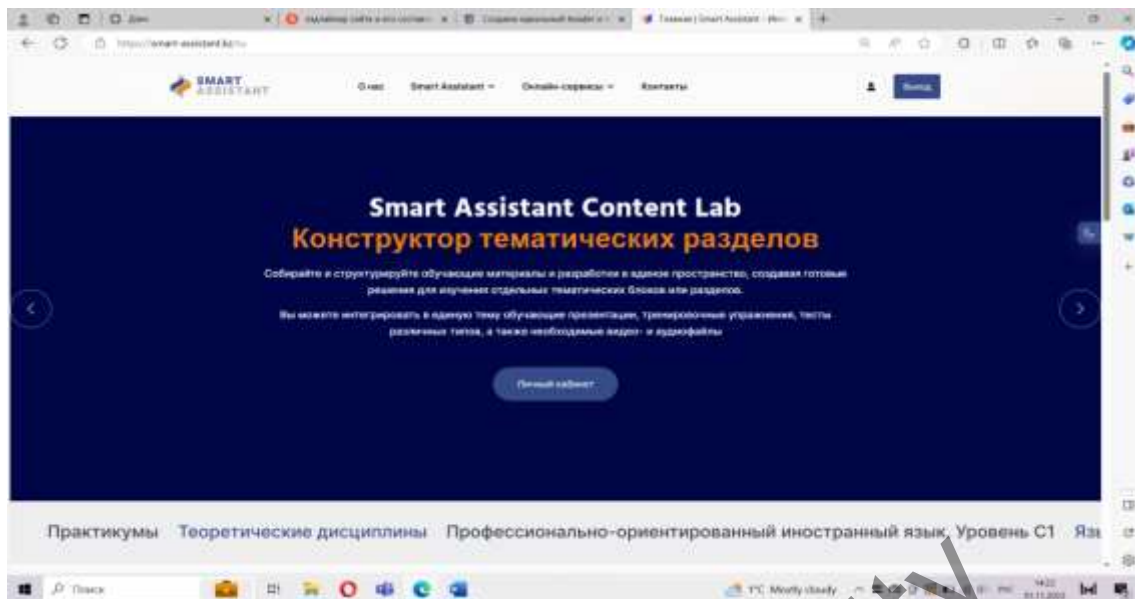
SMART ASSISTANT

О нас Smart Assistant Онлайн-сервисы Контакты

Выход

Smart Assistant Content Lab
Конструктор тематических разделов

Собирайте и структурируйте обучающие материалы и разработки в едином пространстве, создавая готовые решения для изучения отдельных тематических блоков или разделов.

Вы можете интегрировать в единую тему обучающие презентации, тренировочные упражнения, тесты различных типов, а также необходимые видео- и аудиофайлы

Личный кабинет

Практикумы Теоретические дисциплины Профессионально-ориентированный иностранный язык, Уровень С1 Язы

Поиск

1°C Mostly cloudy